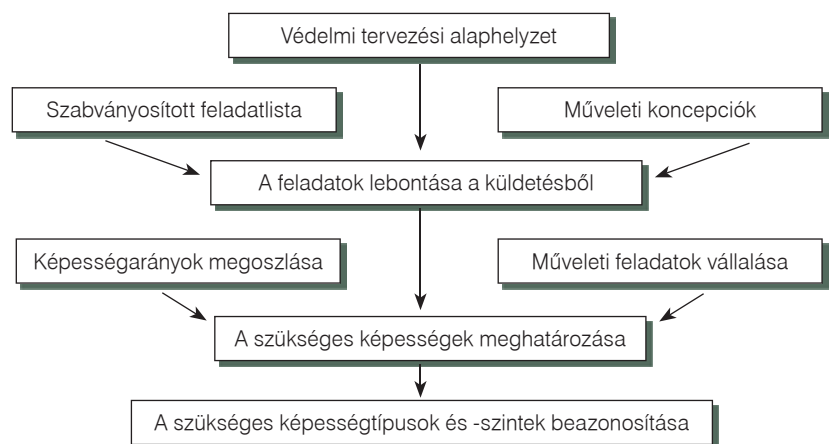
Védelmi tervezési alaphelyzet

Szabványosított feladatlista

Műveleti koncepciók

A feladatok lebontása a küldetésből

Képességarányok megoszlása

Műveleti feladatok vállalása

A szükséges képességek meghatározása

A szükséges képességtípusok és -szintek beazonosítása